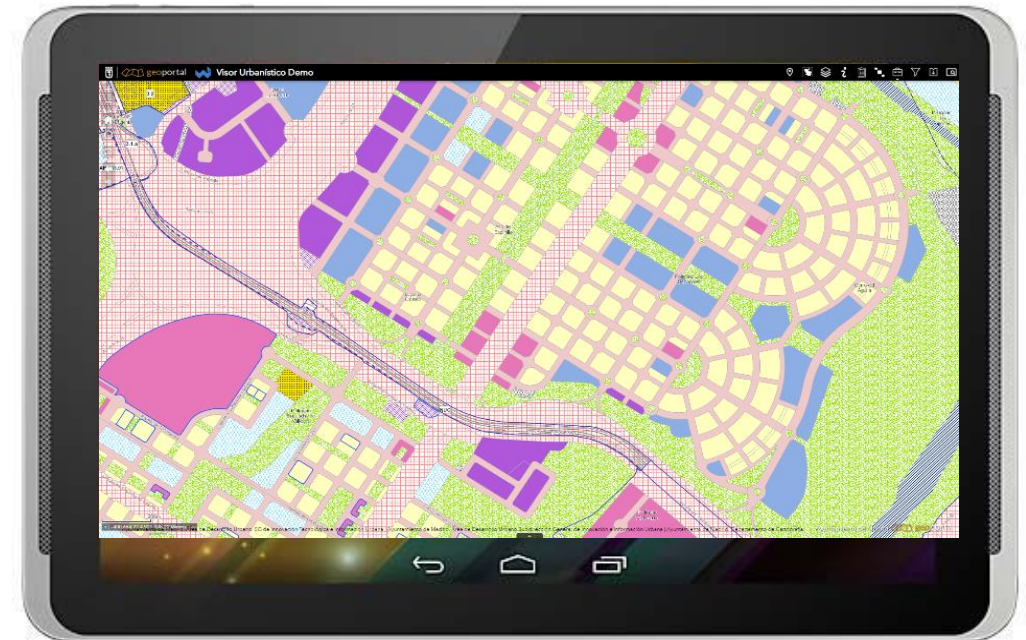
geoportal Visor Urbanístico Demo

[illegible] Área de Desarrollo Urbano SG de Innovación Tecnológica e Información Urbana | Ayuntamiento de Madrid | Área de Desarrollo Urbano Sostenible | SG de Innovación e Información Urbana | Ayuntamiento de Madrid | Departamento de Cartografía